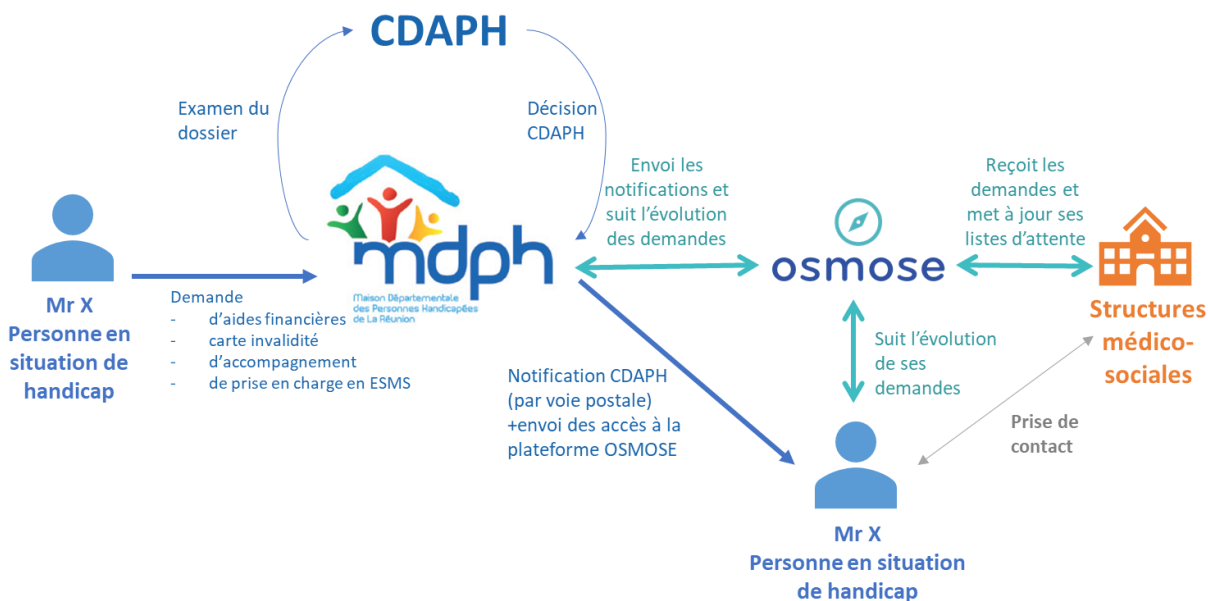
CDAPH

Examen du dossier

Décision CDAPH

mdph
Maison Départementale des Personnes Handicapées de La Réunion

Mr X
Personne en situation de handicap

Demande
- d'aides financières
- carte invalidité
- d'accompagnement
- de prise en charge en ESMS

Envoi les notifications et suit l'évolution des demandes

osmose

Reçoit les demandes et met à jour ses listes d'attente

Structures médico-sociales

Suit l'évolution de ses demandes

Notification CDAPH (par voie postale) +envoi des accès à la plateforme OSMOSE

Prise de contact

Mr X
Personne en situation de handicap